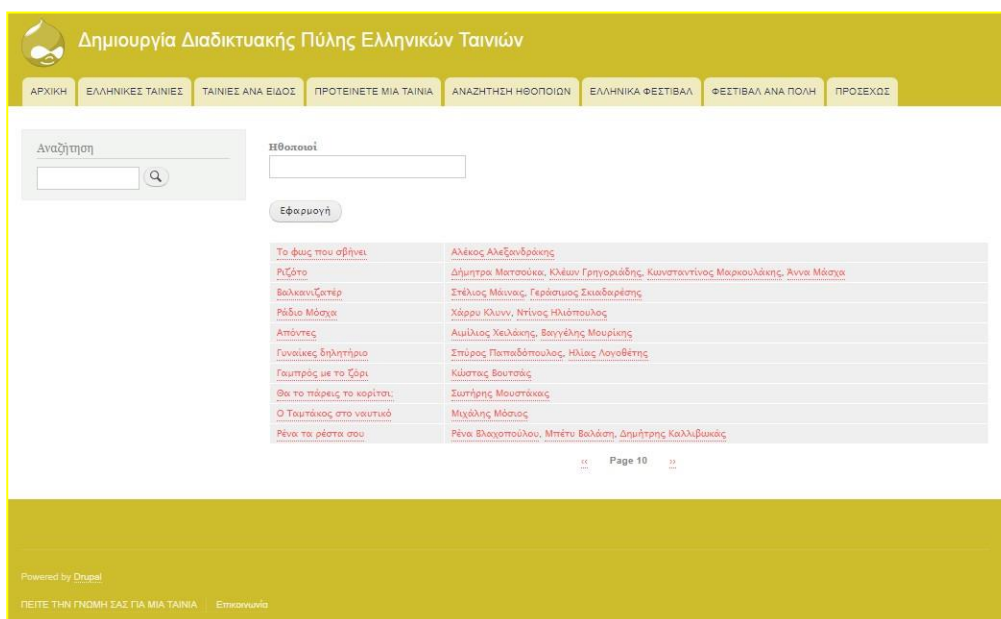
Δημιουργία Διαδικτυακής Πύλης Ελληνικών Ταινιών

ΑΡΧΙΚΗ | ΕΛΛΗΝΙΚΕΣ ΤΑΙΝΙΕΣ | ΤΑΙΝΙΕΣ ΑΝΑ ΕΙΔΟΣ | ΠΡΟΤΕΙΝΕΤΕ ΜΙΑ ΤΑΙΝΙΑ | ΑΝΑΖΗΤΗΣΗ ΗΘΟΠΟΙΩΝ | ΕΛΛΗΝΙΚΑ ΦΕΣΤΙΒΑΛ | ΦΕΣΤΙΒΑΛ ΑΝΑ ΠΟΛΗ | ΠΡΟΣΕΧΩΣ

Αναζήτηση

Ηθοποιοί

Εφαρμογή

| | |
|---|---|
| Το φως που σβήνει | Αλέκος Αλεξανδράκης |
| Ριζότο | Δήμητρα Ματσούκα, Κλέων Γρηγοριάδης, Κωνσταντίνος Μαρκουλάκης, Άννα Μάσχα |
| Βαλκανιζατέρ | Στέλιος Μάινας, Γεράσιμος Σκιαδαρέσης |
| Ράδιο Μόσχα | Χάρρυ Κλυνν, Ντίνος Ηλιόπουλος |
| Απόντες | Αιμίλιος Χειλάκης, Βαγγέλης Μουρίκης |
| Γυναίκες δηλητήριο | Σπύρος Παπαδόπουλος, Ηλίας Λογοθέτης |
| Γαμπρός με το ζόρι | Κώστας Βουτσάς |
| Θα το πάρεις το κορίτσι; | Σωτήρης Μουστάκας |
| Ο Τσαπατάκος στο ναυτικό | Μιχάλης Μόσιος |
| Ρένα τα ρέστα σου | Ρένα Βλαχοπούλου, Μπέτυ Βαλάση, Δημήτρης Καλλιβωκάς |

« Page 10 »

Powered by Drupal

ΠΕΙΤΕ ΤΗΝ ΓΝΩΜΗ ΣΑΣ ΓΙΑ ΜΙΑ ΤΑΙΝΙΑ | Επικοινωνία